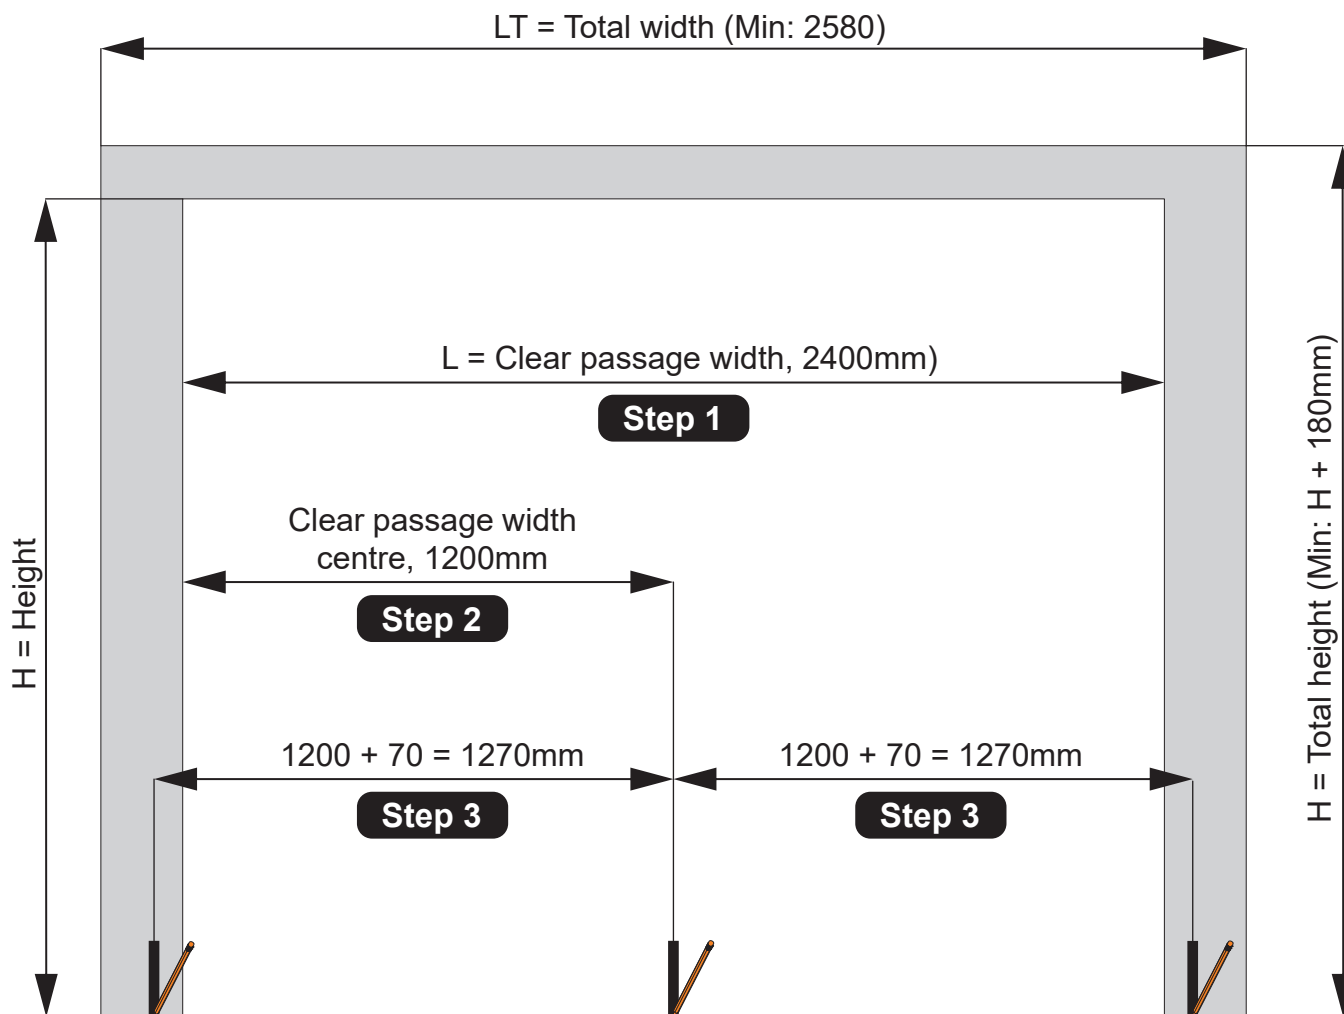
LT = Total width (Min: 2580)

H = Height

L = Clear passage width, 2400mm)

Step 1

Clear passage width centre, 1200mm

Step 2

1200 + 70 = 1270mm

Step 3

1200 + 70 = 1270mm

Step 3

H = Total height (Min: H + 180mm)